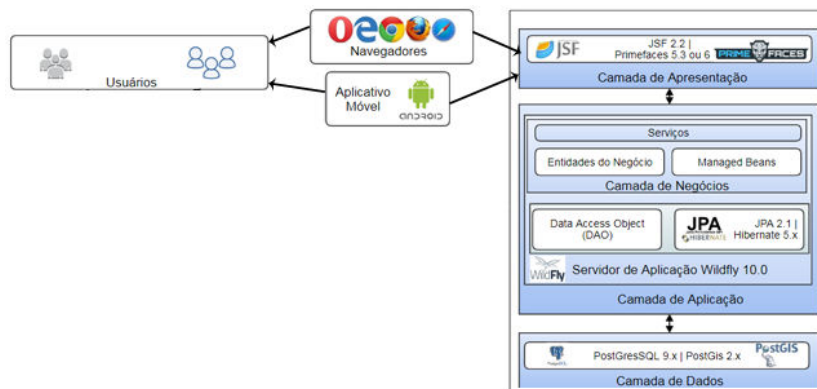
Usuários

Navegadores

Aplicativo Móvel

ANDROID

JSF

JSF 2.2 | Primefaces 5.3 ou 6

PRIME FACES

Camada de Apresentação

Serviços

Entidades do Negócio

Managed Beans

Camada de Negócios

Data Access Object (DAO)

JPA

HIBERNATE

JPA 2.1 | Hibernate 5.x

WildFly

Servidor de Aplicação Wildfly 10.0

Camada de Aplicação

PostgreSQL

PostGresSQL 9.x | PostGis 2.x

PostGIS

Camada de Dados